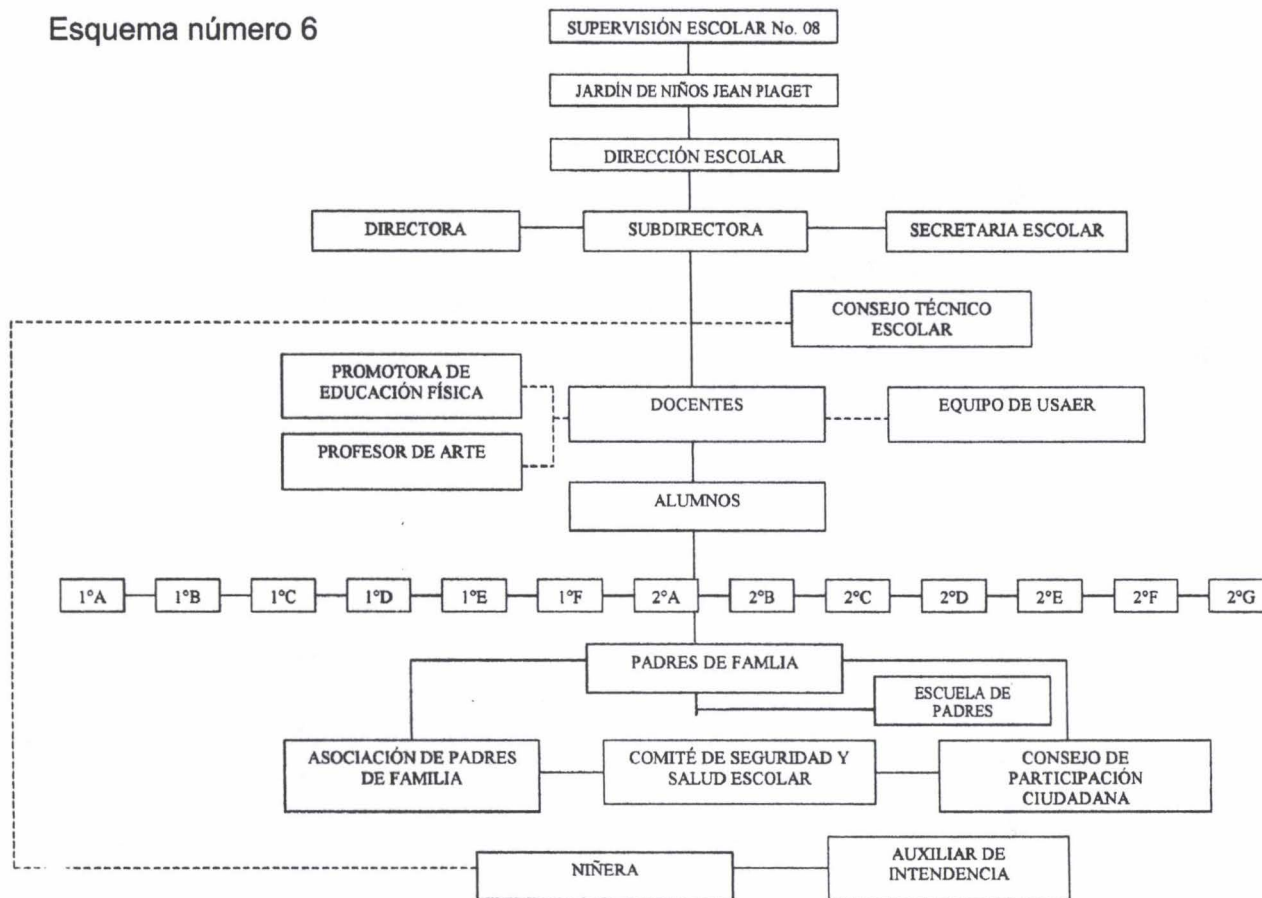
Esquema número 6

SUPERVISIÓN ESCOLAR No. 08

JARDÍN DE NIÑOS JEAN PIAGET

DIRECCIÓN ESCOLAR

DIRECTORA

SUBDIRECTORA

SECRETARIA ESCOLAR

CONSEJO TÉCNICO ESCOLAR

PROMOTORA DE EDUCACIÓN FÍSICA

PROFESOR DE ARTE

DOCENTES

EQUIPO DE USAER

ALUMNOS

1°A 1°B 1°C 1°D 1°E 1°F 2°A 2°B 2°C 2°D 2°E 2°F 2°G

PADRES DE FAMLIA

ESCUELA DE PADRES

ASOCIACIÓN DE PADRES DE FAMILIA

COMITÉ DE SEGURIDAD Y SALUD ESCOLAR

CONSEJO DE PARTICIPACIÓN CIUDADANA

NIÑERA

AUXILIAR DE INTENDENCIA